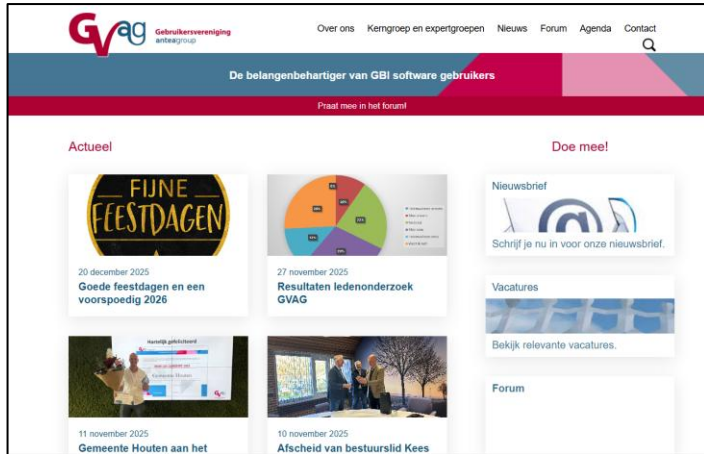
GVag Gebruikersvereniging anteagroup

Over ons Kerngroep en expertgroepen Nieuws Forum Agenda Contact

De belangenbehartiger van GBI software gebruikers

Praat mee in het forum!

Actueel

FIJNE FEESTDAGEN

20 december 2025

Goede feestdagen en een voorspoedig 2026

27 november 2025

Resultaten ledenonderzoek GVAG

Hartelijk gefeliciteerd

11 november 2025

Gemeente Houten aan het

10 november 2025

Afscheid van bestuurslid Kees

Doe mee!

Nieuwsbrief

Schrijf je nu in voor onze nieuwsbrief.

Vacatures

Bekijk relevante vacatures.

Forum